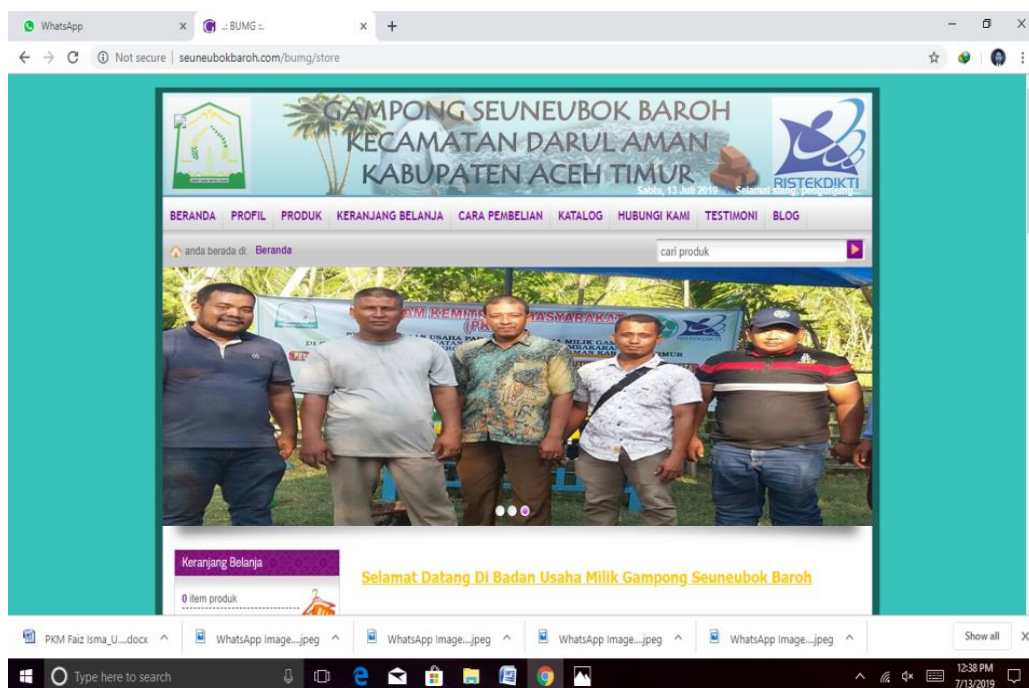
WhatsApp × :: BUMG :: × +

Not secure | seuneubokbaroh.com/bumg/store

GAMPONG SEUNEUBOK BAROH
KECAMATAN DARUL AMAN
KABUPATEN ACEH TIMUR

Sabtu, 13 Juli 2019 Selamat siang pengunjung

RISTEKDIKTI

BERANDA PROFIL PRODUK KERANJANG BELANJA CARA PEMBELIAN KATALOG HUBUNGI KAMI TESTIMONI BLOG

anda berada di: Beranda

cari produk

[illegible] KEMITRAAN MASYARAKAT (P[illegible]

Keranjang Belanja

0 item produk

Selamat Datang Di Badan Usaha Milik Gampong Seuneubok Baroh

PKM Faiz Isma_U....docx ^ WhatsApp Image....jpeg ^ WhatsApp Image....jpeg ^ WhatsApp Image....jpeg ^ WhatsApp Image....jpeg ^ Show all ×

Type here to search

12:38 PM
7/13/2019